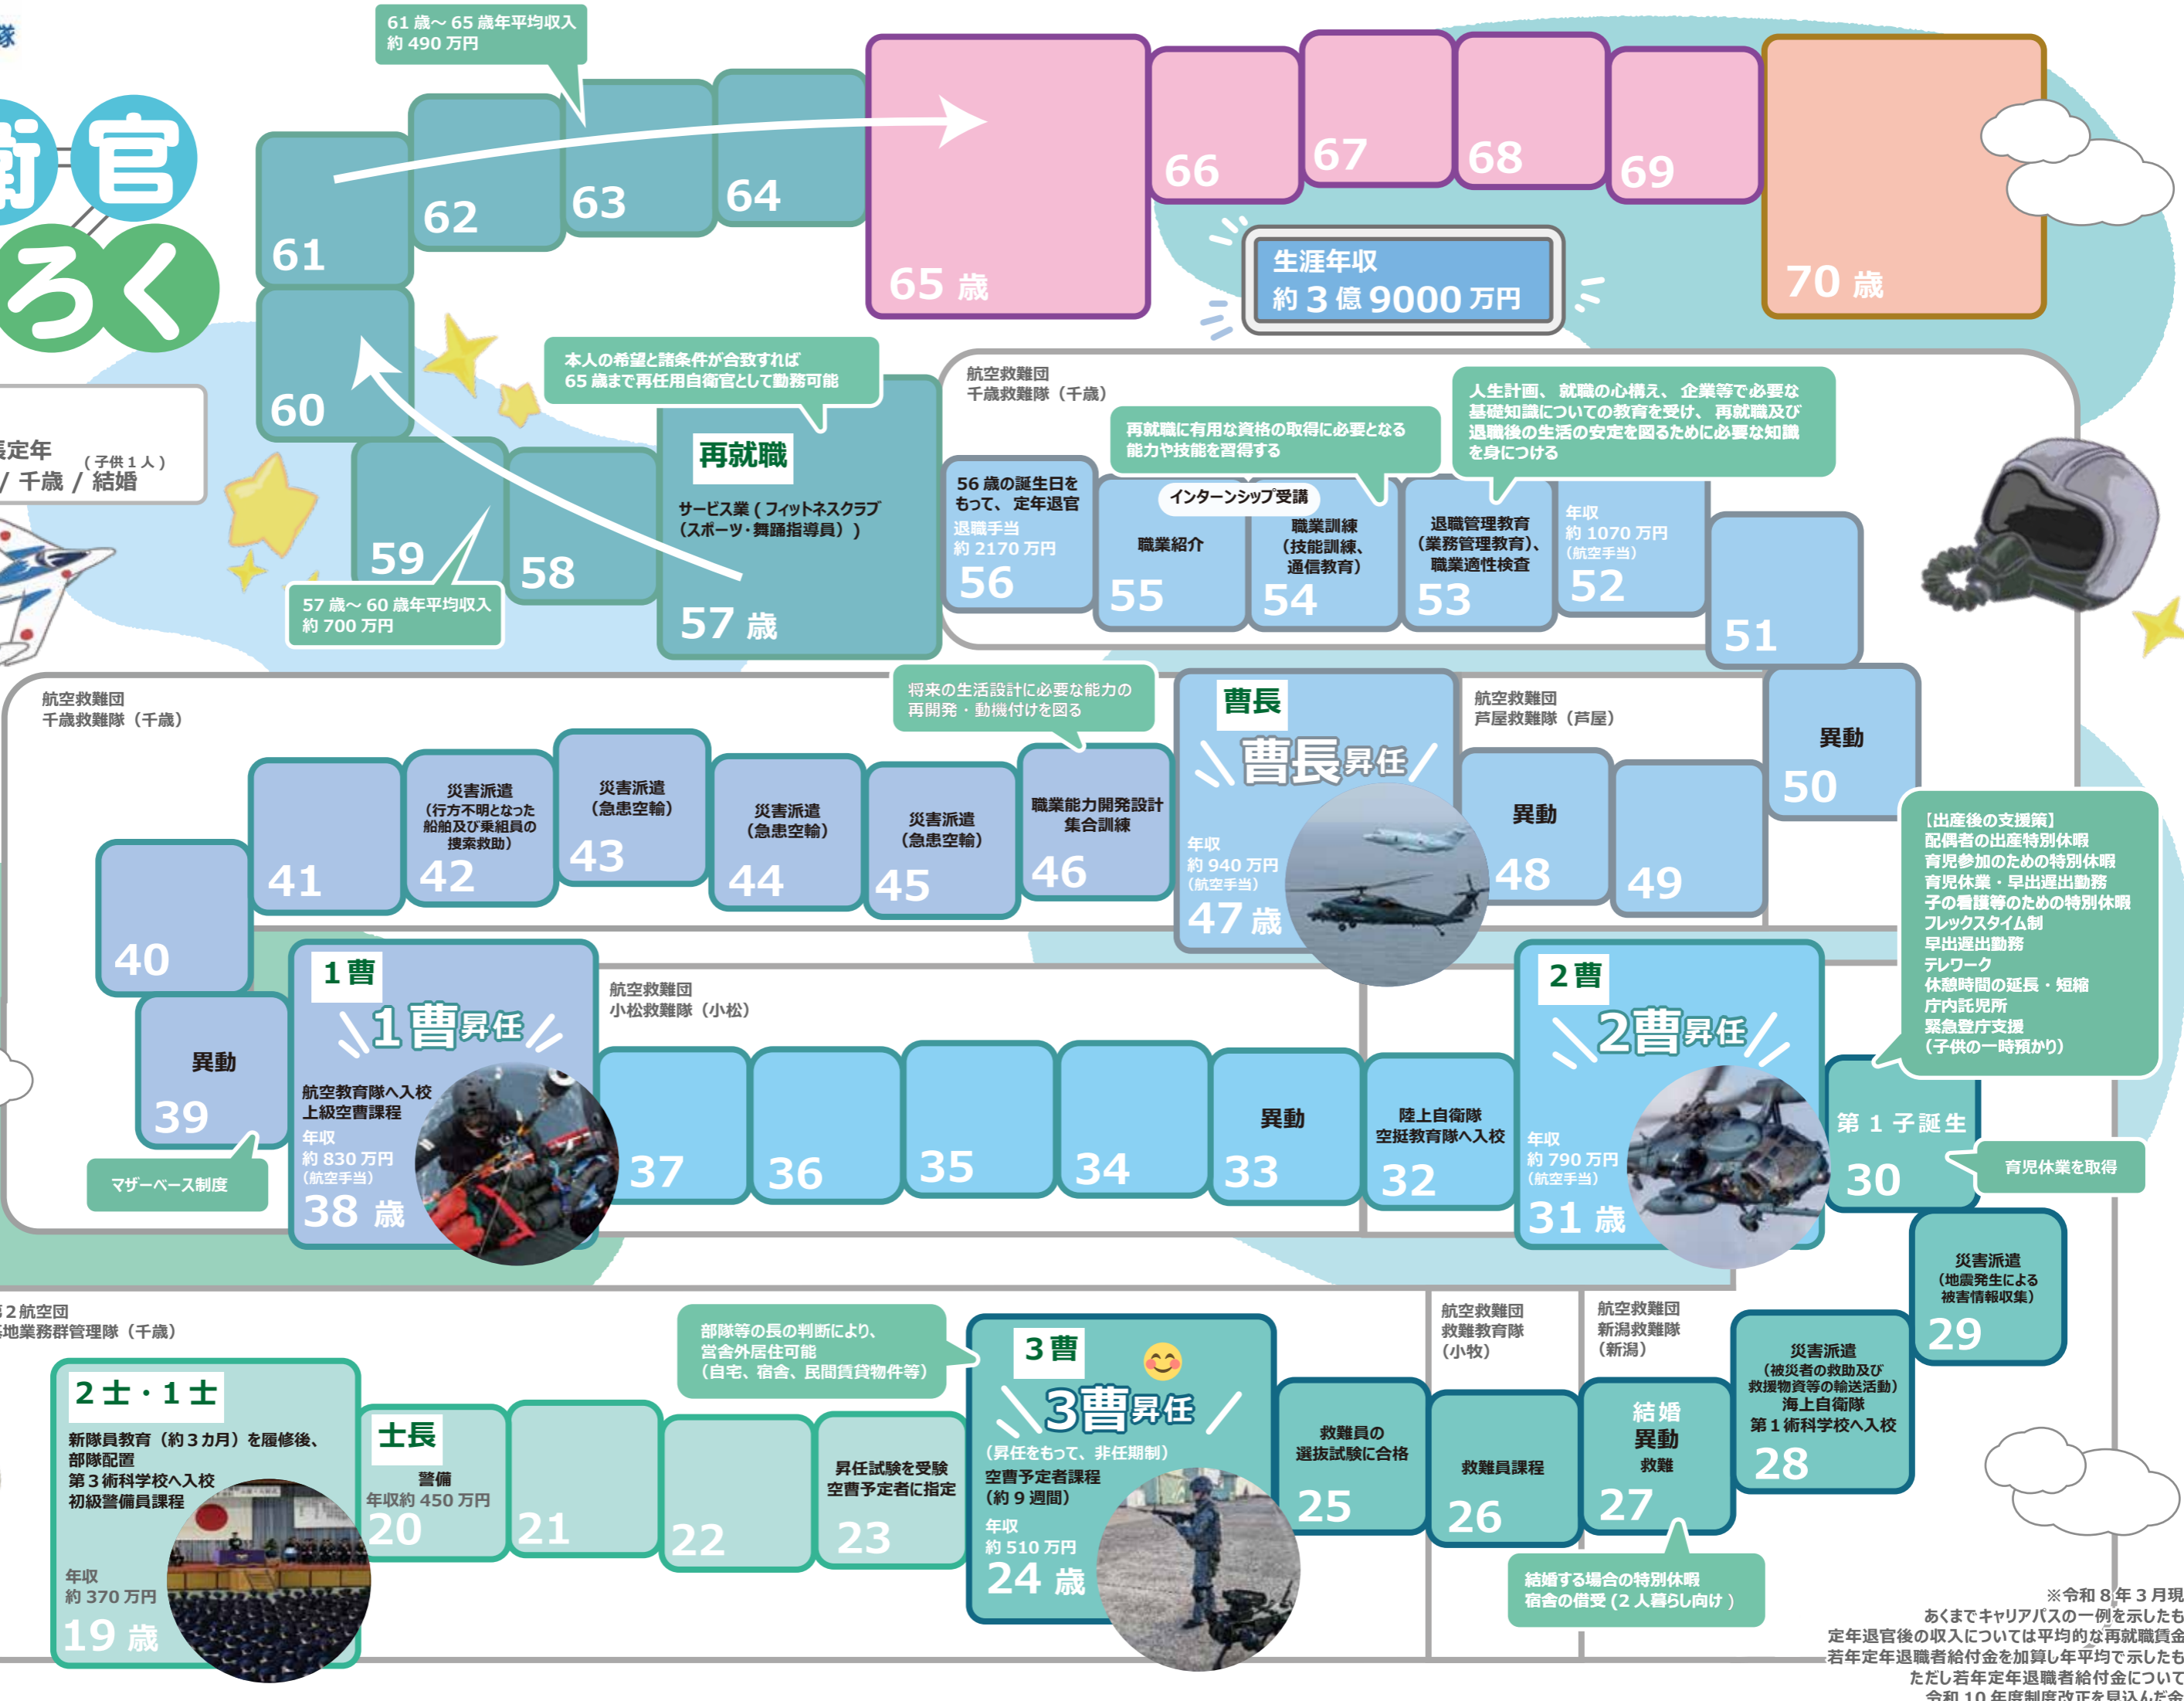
隊

衛 官
ろく

定年
/ 千歳 / 結婚 (子供 1 人)

61 歳～65 歳年平均収入
約 490 万円

61
62
63
64
65 歳
66
67
68
69
70 歳

生涯年収
約 3 億 9000 万円

60

本人の希望と諸条件が合致すれば
65 歳まで再任用自衛官として勤務可能

59
58
57 歳～60 歳年平均収入
約 700 万円

再就職
サービス業 ( フィットネスクラブ（スポーツ・舞踊指導員）)
57 歳

航空救難団
千歳救難隊（千歳）

再就職に有用な資格の取得に必要となる能力や技能を習得する

人生計画、就職の心構え、企業等で必要な基礎知識についての教育を受け、再就職及び退職後の生活の安定を図るために必要な知識を身につける

56 歳の誕生日をもって、定年退官
退職手当
約 2170 万円
56

インターンシップ受講
職業紹介
55
職業訓練
（技能訓練、通信教育）
54
退職管理教育
（業務管理教育）、職業適性検査
53
年収
約 1070 万円
（航空手当）
52
51

航空救難団
千歳救難隊（千歳）

将来の生活設計に必要な能力の再開発・動機付けを図る

40
41
災害派遣
（行方不明となった船舶及び乗組員の捜索救助）
42
災害派遣
（急患空輸）
43
災害派遣
（急患空輸）
44
災害派遣
（急患空輸）
45
職業能力開発設計集合訓練
46

曹長
曹長昇任
年収
約 940 万円
（航空手当）
47 歳

航空救難団
芦屋救難隊（芦屋）
異動
48
49
異動
50

【出産後の支援策】
配偶者の出産特別休暇
育児参加のための特別休暇
育児休業・早出遅出勤務
子の看護等のための特別休暇
フレックスタイム制
早出遅出勤務
テレワーク
休憩時間の延長・短縮
庁内託児所
緊急登庁支援
（子供の一時預かり）

異動
39
マザーベース制度

1 曹
1 曹昇任
航空教育隊へ入校
上級空曹課程
年収
約 830 万円
（航空手当）
38 歳

航空救難団
小松救難隊（小松）
37
36
35
34
異動
33
陸上自衛隊
空挺教育隊へ入校
32

2 曹
2 曹昇任
年収
約 790 万円
（航空手当）
31 歳

第 1 子誕生
30
育児休業を取得

災害派遣
（地震発生による被害情報収集）
29

第 2 航空団
基地業務群管理隊（千歳）

2 士・1 士
新隊員教育（約 3 カ月）を履修後、部隊配置
第 3 術科学校へ入校
初級警備員課程
年収
約 370 万円
19 歳

士長
警備
年収約 450 万円
20
21
22
昇任試験を受験
空曹予定者に指定
23

部隊等の長の判断により、営舎外居住可能
（自宅、宿舎、民間賃貸物件等）

3 曹
3 曹昇任
（昇任をもって、非任期制）
空曹予定者課程
（約 9 週間）
年収
約 510 万円
24 歳

救難員の選抜試験に合格
25

航空救難団
救難教育隊
（小牧）
救難員課程
26

航空救難団
新潟救難隊
（新潟）
結婚
異動
救難
27

結婚する場合の特別休暇
宿舎の借受（2 人暮らし向け）

災害派遣
（被災者の救助及び救援物資等の輸送活動）
海上自衛隊
第 1 術科学校へ入校
28

※令和 8 年 3 月現
あくまでキャリアパスの一例を示したも
定年退官後の収入については平均的な再就職賃金
若年定年退職者給付金を加算し年平均で示したも
ただし若年定年退職者給付金について
令和 10 年度制度改正を見込んだ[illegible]